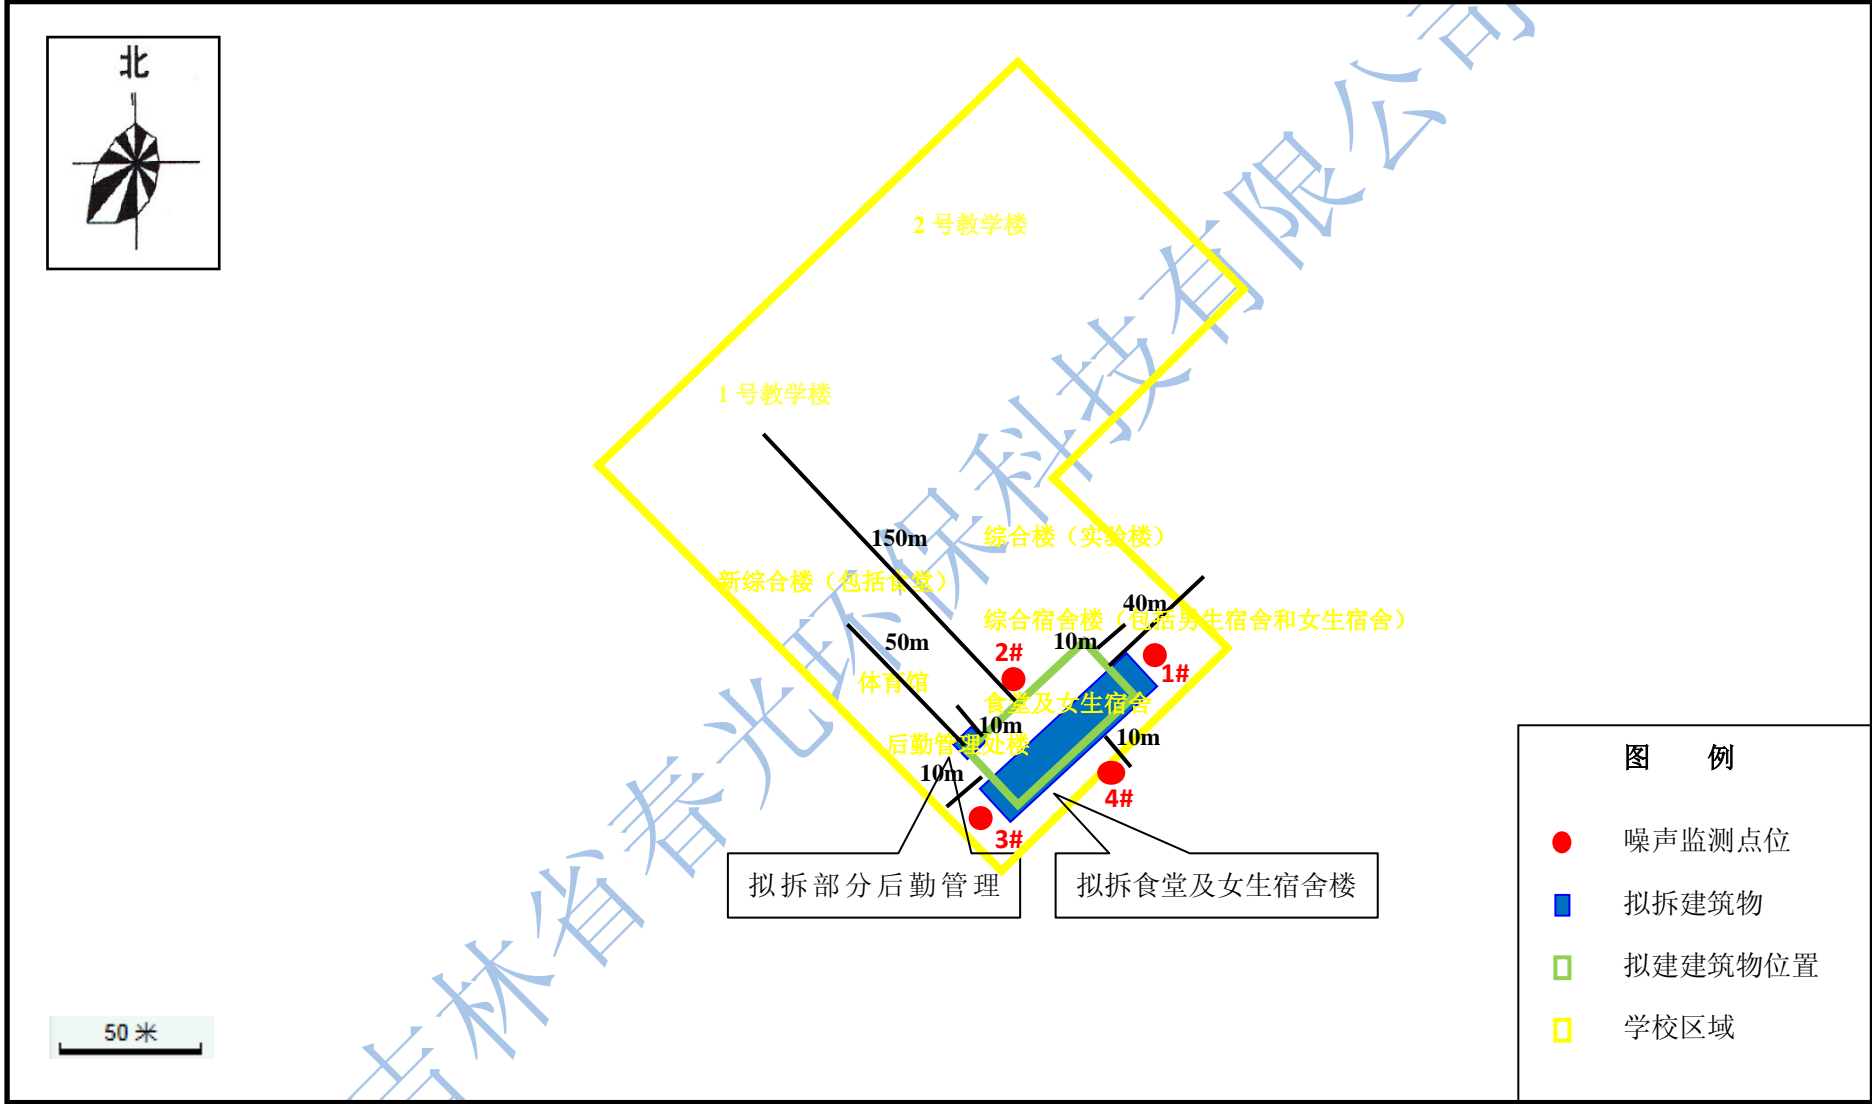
北

2 号教学楼

1 号教学楼

150m

综合楼（实验楼）

新综合楼（包括食堂）

40m

综合宿舍楼（包括男生宿舍和女生宿舍）

50m

10m

2#

1#

体育馆

食堂及女生宿舍

10m

10m

后勤管理处楼

10m

4#

3#

拟拆部分后勤管理

拟拆食堂及女生宿舍楼

图 例

噪声监测点位

拟拆建筑物

拟建建筑物位置

学校区域

50 米

吉林省春光环保科技有限公司